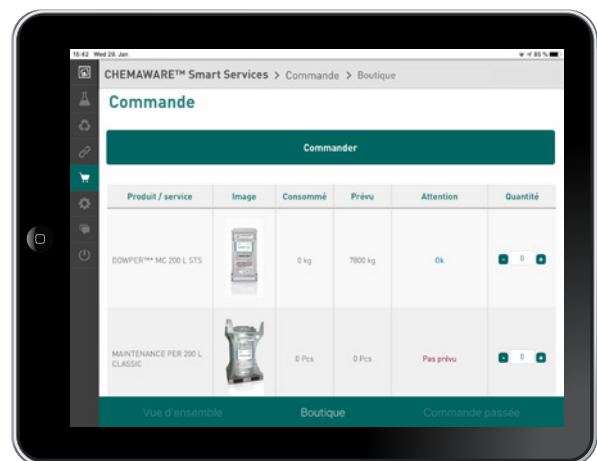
15:42 Wed 29. Jan

85 %

CHEMAWARE™ Smart Services > Commande > Boutique

Commande

Commander

| Produit / service | Image | Consommé | Prévu | Attention | Quantité |
|---|---|---|---|---|---|
| DOWPER™ MC 200 L STS | | 0 kg | 7800 kg | Ok | 0 |
| MAINTENANCE PER 200 L CLASSIC | | 0 Pcs | 0 Pcs | Pas prévu | 0 |

Vue d'ensemble

Boutique

Commande passée